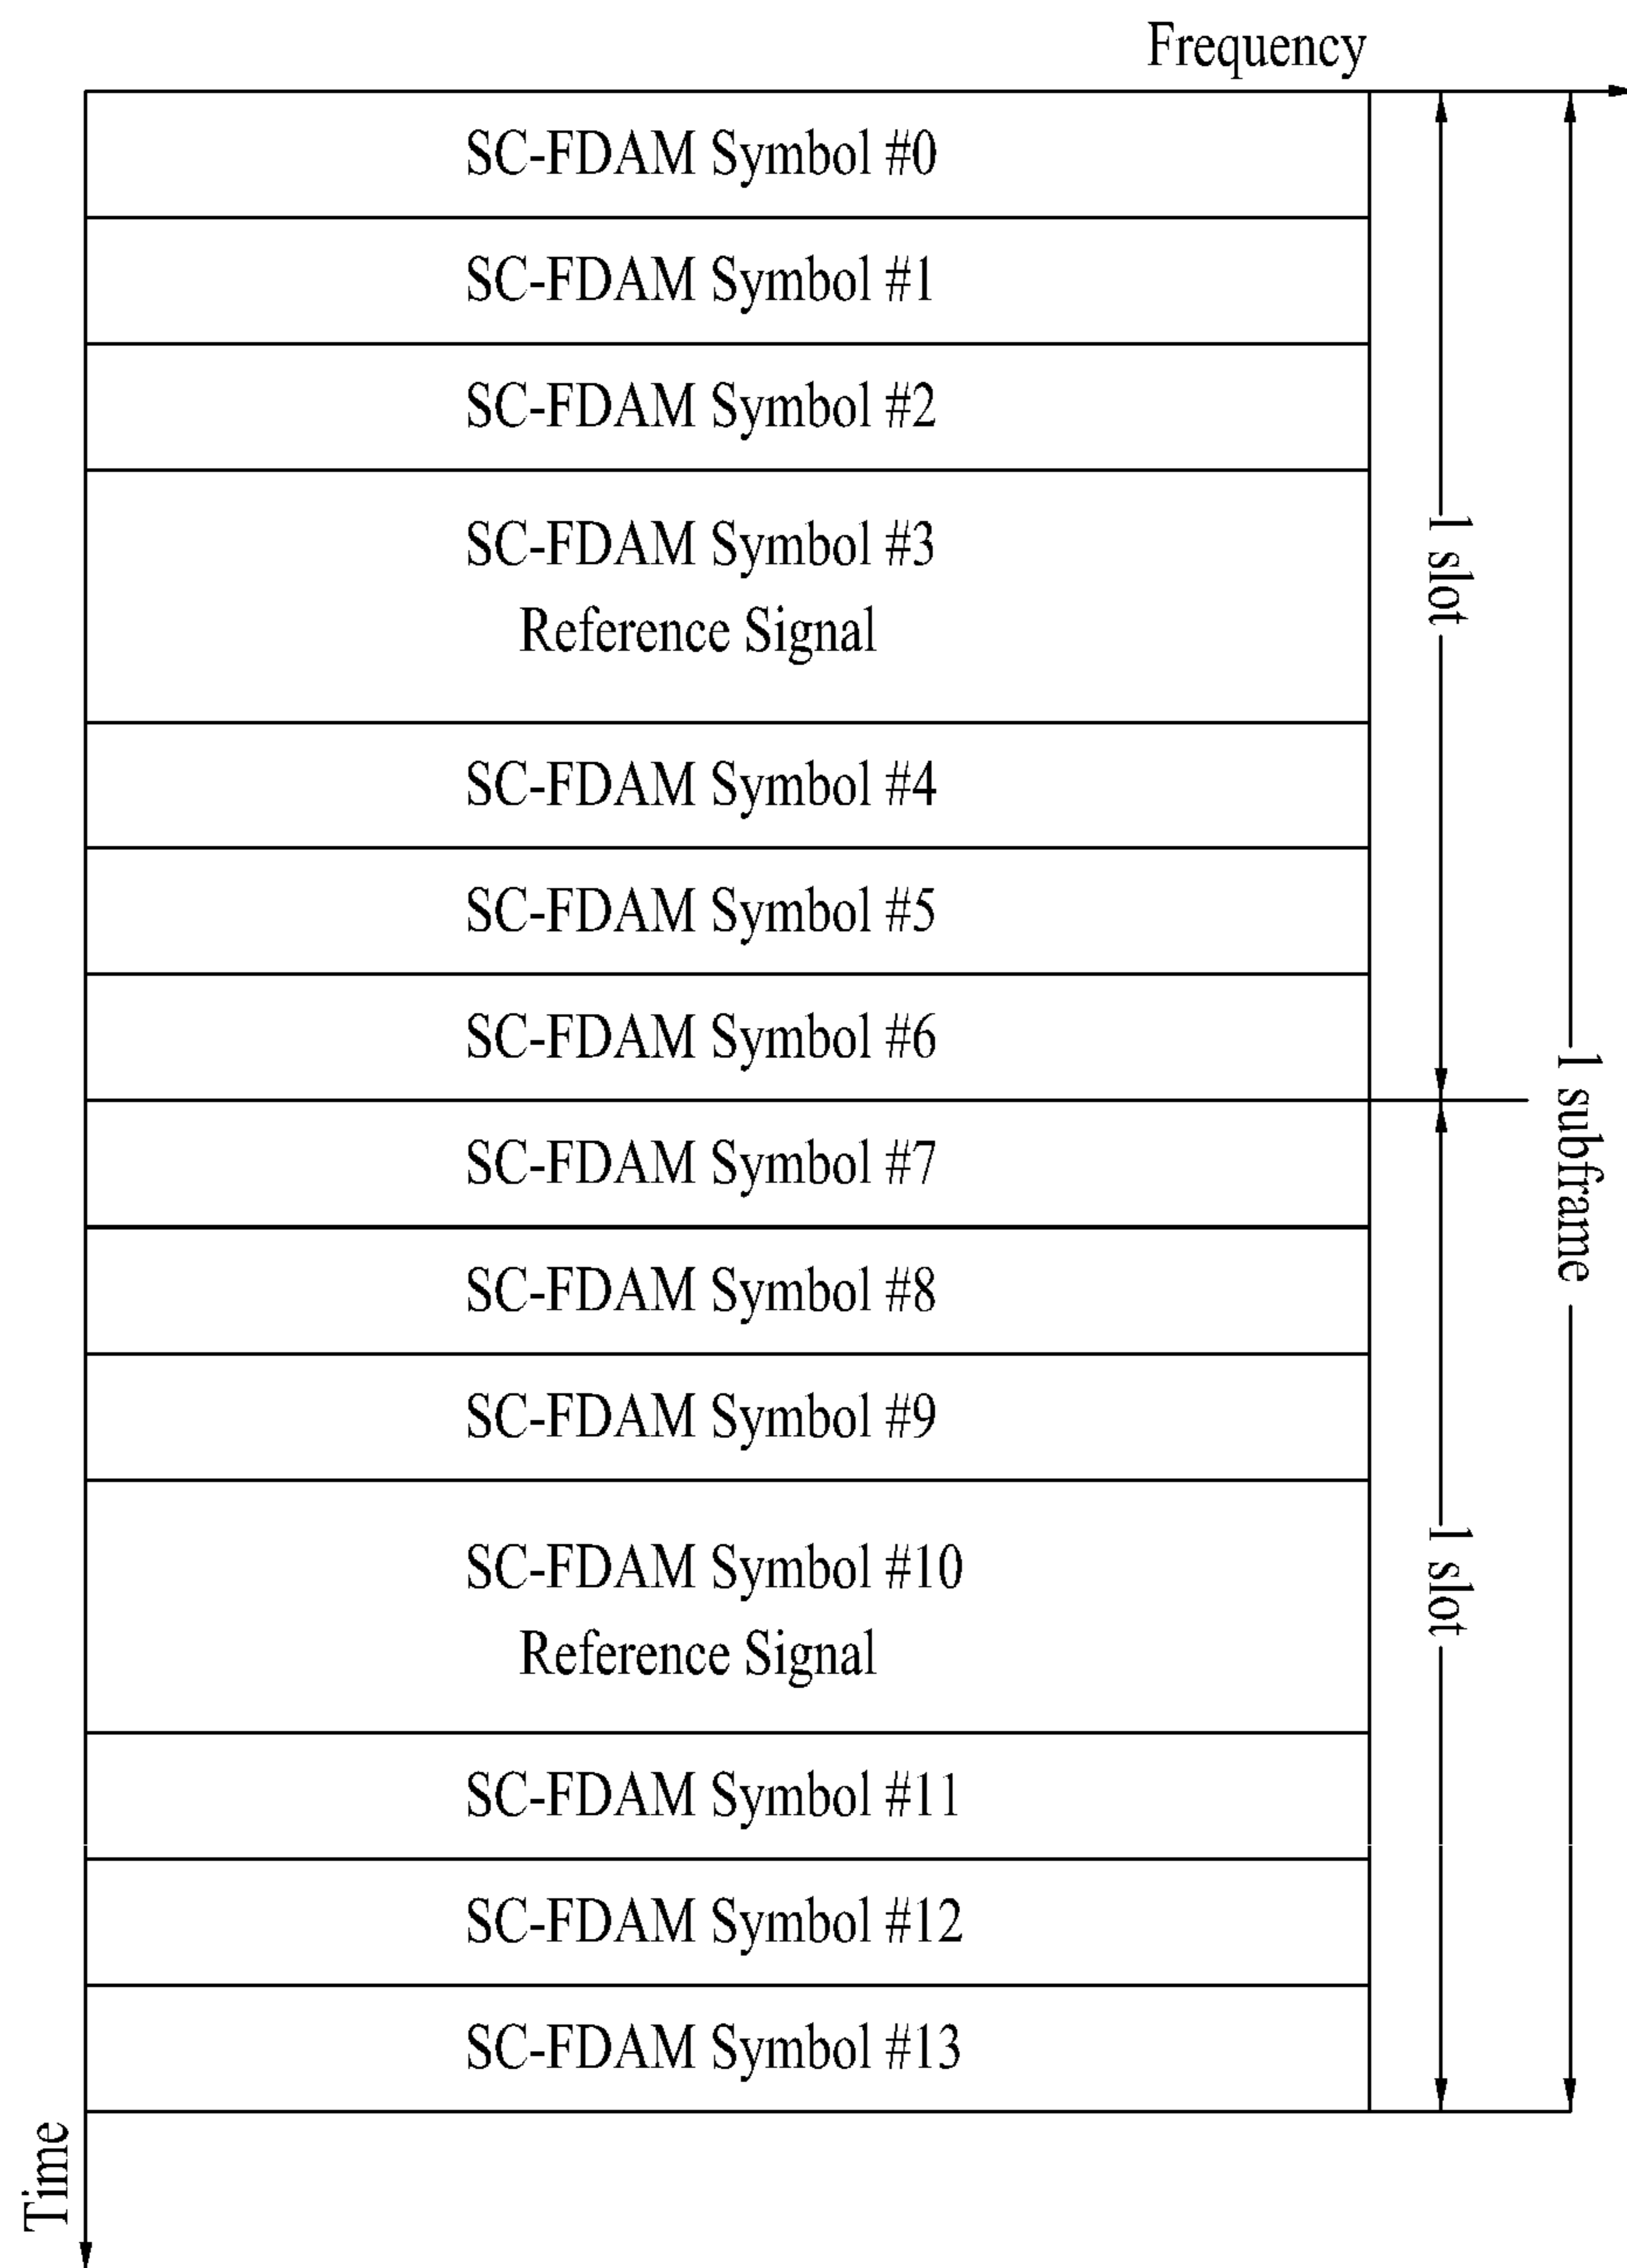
Frequency

SC-FDAM Symbol #0

SC-FDAM Symbol #1

SC-FDAM Symbol #2

SC-FDAM Symbol #3
Reference Signal

SC-FDAM Symbol #4

SC-FDAM Symbol #5

SC-FDAM Symbol #6

SC-FDAM Symbol #7

SC-FDAM Symbol #8

SC-FDAM Symbol #9

SC-FDAM Symbol #10
Reference Signal

SC-FDAM Symbol #11

SC-FDAM Symbol #12

SC-FDAM Symbol #13

1 slot

1 slot

1 subframe

Time